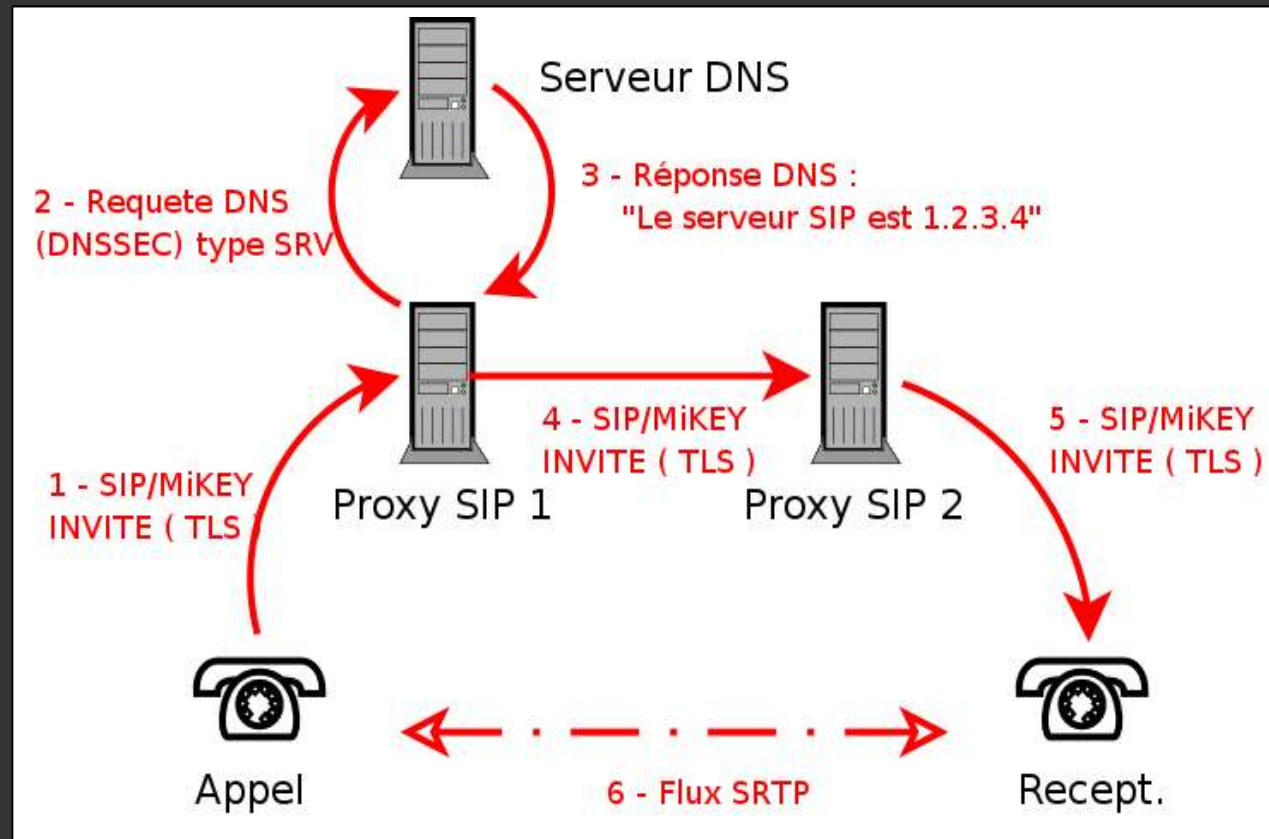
Serveur DNS

2 - Requete DNS
(DNSSEC) type SRV

3 - Réponse DNS :
"Le serveur SIP est 1.2.3.4"

Proxy SIP 1

4 - SIP/MiKEY
INVITE ( TLS )

Proxy SIP 2

5 - SIP/MiKEY
INVITE ( TLS )

1 - SIP/MiKEY
INVITE ( TLS )

Appel

6 - Flux SRTP

Recept.